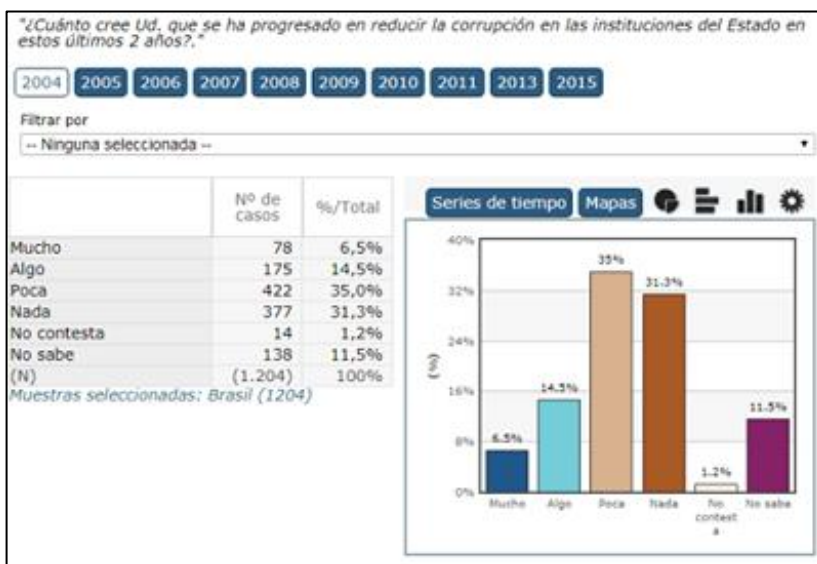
"¿Cuánto cree Ud. que se ha progresado en reducir la corrupción en las instituciones del Estado en estos últimos 2 años?."

2004 2005 2006 2007 2008 2009 2010 2011 2013 2015

Filtrar por

-- Ninguna seleccionada --

| | Nº de casos | %/Total |
|---|---|---|
| Mucho | 78 | 6,5% |
| Algo | 175 | 14,5% |
| Poca | 422 | 35,0% |
| Nada | 377 | 31,3% |
| No contesta | 14 | 1,2% |
| No sabe | 138 | 11,5% |
| (N) | (1.204) | 100% |

Muestras seleccionadas: Brasil (1204)

Series de tiempo Mapas

40%
32%
24%
16%
8%
0%
(%)

6.5% 14.5% 35% 31.3% 1.2% 11.5%

Mucho Algo Poca Nada No contesta No sabe